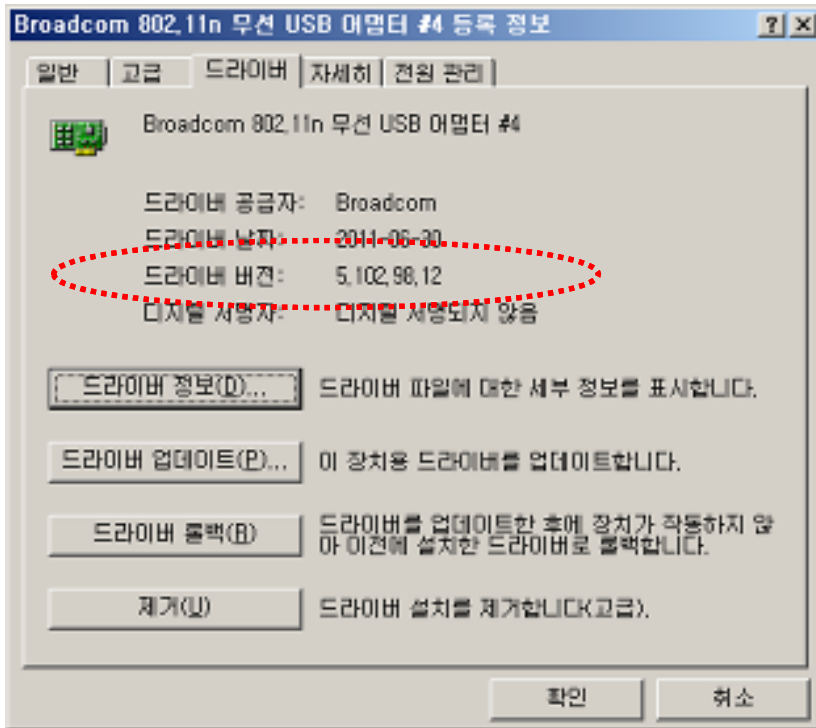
Broadcom 802.11n 무선 USB 어댑터 #4 등록 정보

? X

일반 | 고급 | 드라이버 | 자세히 | 전원 관리

Broadcom 802.11n 무선 USB 어댑터 #4

드라이버 공급자: Broadcom
드라이버 날짜: 2011-06-30
드라이버 버전: 5.102.98.12
디지털 서명자: 디지털 서명되지 않음

드라이버 정보(D)... 드라이버 파일에 대한 세부 정보를 표시합니다.

드라이버 업데이트(P)... 이 장치용 드라이버를 업데이트합니다.

드라이버 롤백(R) 드라이버를 업데이트한 후에 장치가 작동하지 않아 이전에 설치한 드라이버로 롤백합니다.

제거(U) 드라이버 설치를 제거합니다(고급).

확인 취소